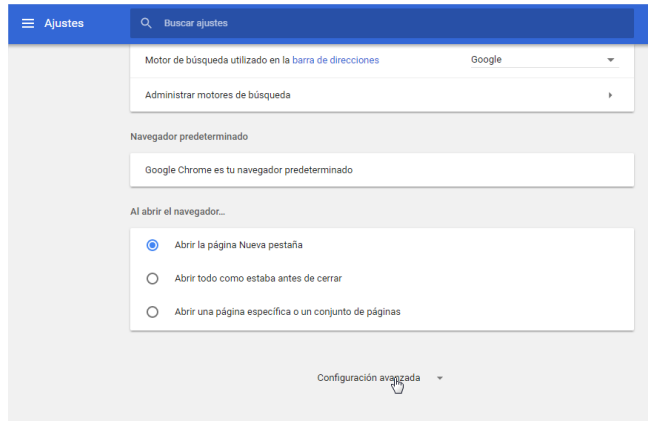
Ajustes

Buscar ajustes

Motor de búsqueda utilizado en la barra de direcciones

Google

Administrar motores de búsqueda

Navegador predeterminado

Google Chrome es tu navegador predeterminado

Al abrir el navegador...

Abrir la página Nueva pestaña

Abrir todo como estaba antes de cerrar

Abrir una página específica o un conjunto de páginas

Configuración avanzada